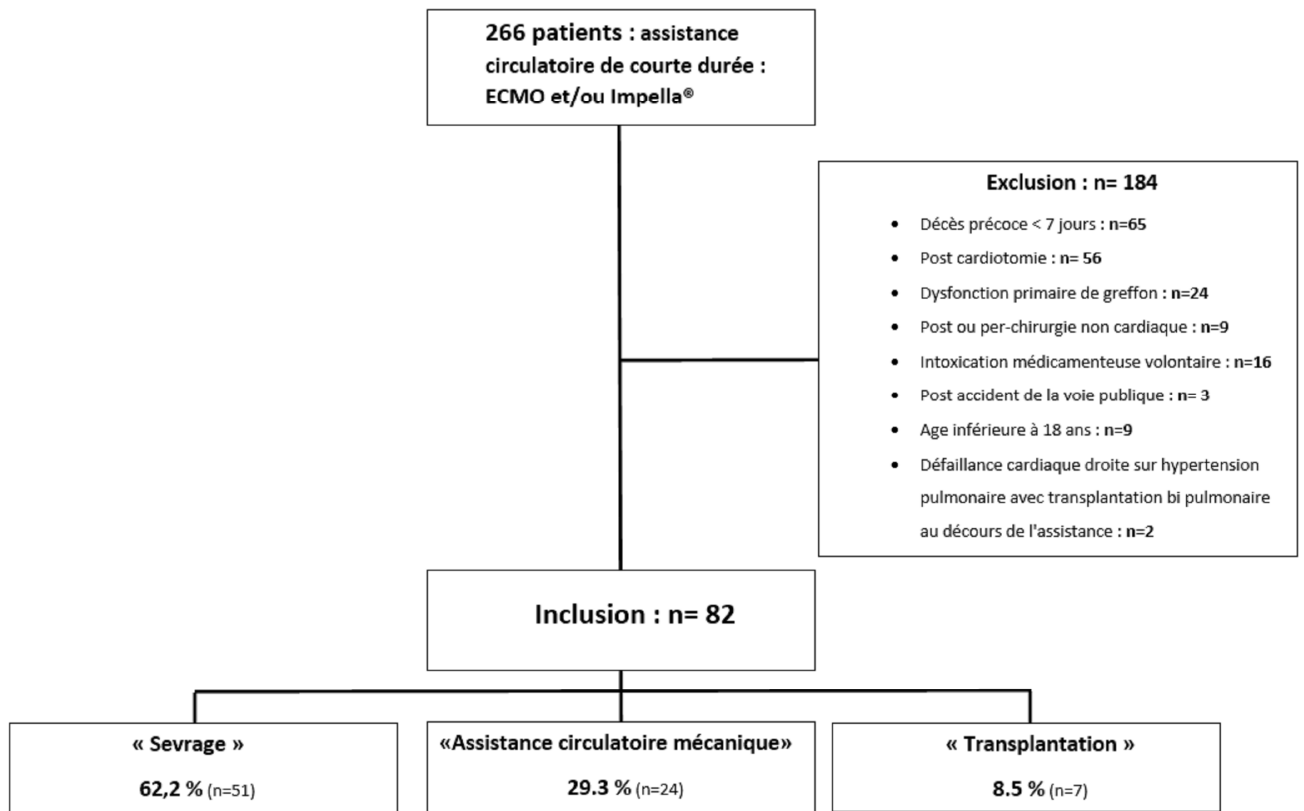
266 patients : assistance circulatoire de courte durée : ECMO et/ou Impella®

Exclusion : n= 184

- Décès précoce < 7 jours : n=65
- Post cardiotomie : n= 56
- Dysfonction primaire de greffon : n=24
- Post ou per-chirurgie non cardiaque : n=9
- Intoxication médicamenteuse volontaire : n=16
- Post accident de la voie publique : n= 3
- Age inférieure à 18 ans : n=9
- Défaillance cardiaque droite sur hypertension pulmonaire avec transplantation bi pulmonaire au décours de l'assistance : n=2

Inclusion : n= 82

« Sevrage »

62,2 % (n=51)

«Assistance circulatoire mécanique»

29.3 % (n=24)

« Transplantation »

8.5 % (n=7)